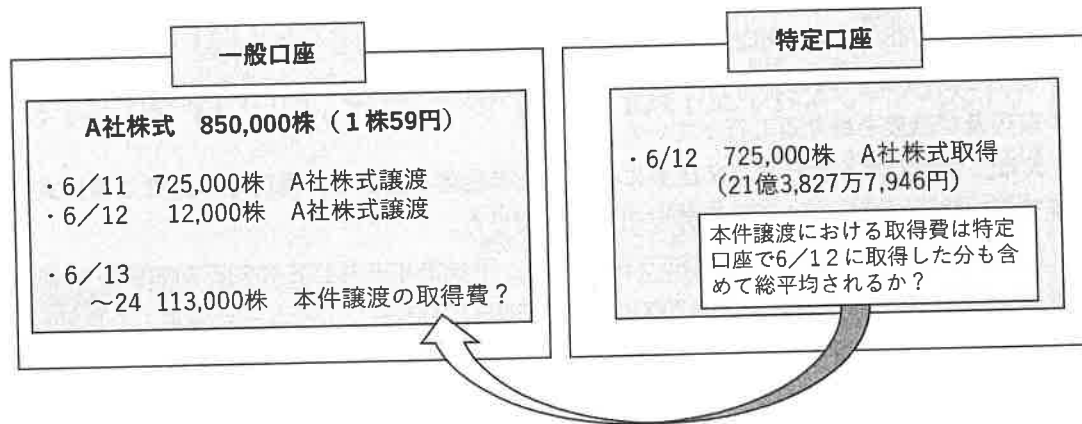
一般口座

A社株式　850,000株（１株59円）

・6／11　725,000株　A社株式譲渡
・6／12　12,000株　A社株式譲渡

・6／13
　～24　113,000株　本件譲渡の取得費？

特定口座

・6/12　725,000株　A社株式取得
（21億3,827万7,946円）

本件譲渡における取得費は特定口座で6／12に取得した分も含めて総平均されるか？